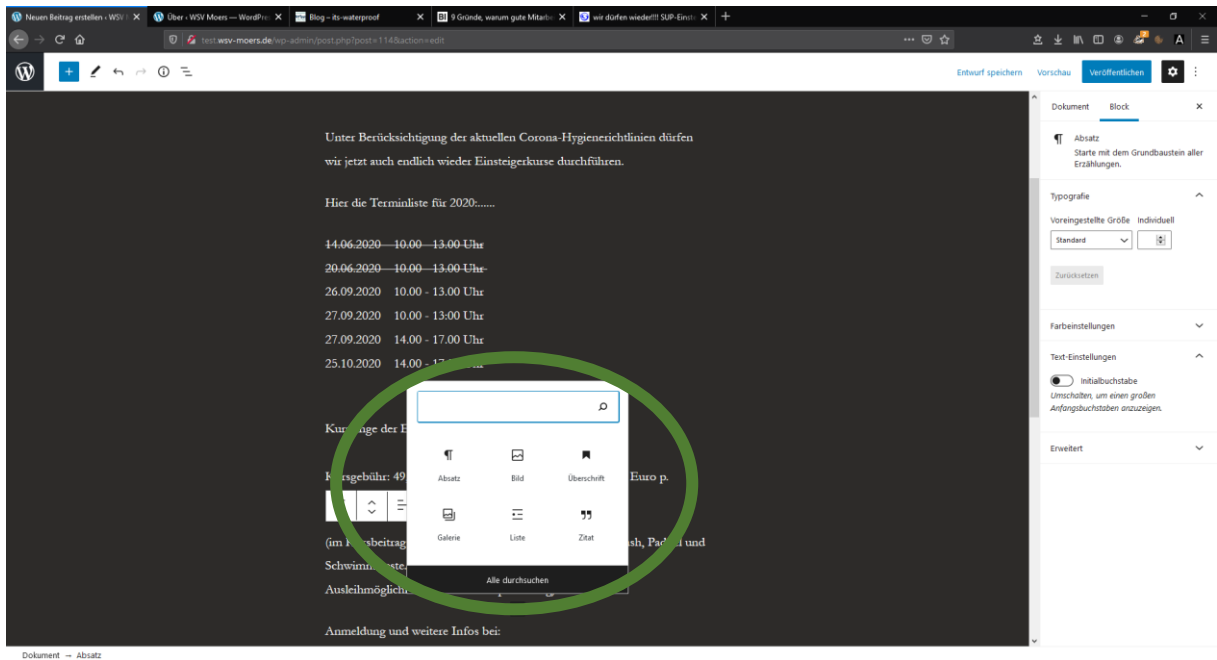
Neuen Beitrag erstellen ‹ WSV × | Über ‹ WSV Moers — WordPre × | Blog – its-waterproof × | 9 Gründe, warum gute Mitarbe × | wir dürfen wieder!!!! SUP-Einst × | +

test.wsv-moers.de/wp-admin/post.php?post=114&action=edit

Entwurf speichern | Vorschau | Veröffentlichen

Unter Berücksichtigung der aktuellen Corona-Hygienerichtlinien dürfen wir jetzt auch endlich wieder Einsteigerkurse durchführen.

Hier die Terminliste für 2020:......

~~14.06.2020 10.00 - 13.00 Uhr~~
~~20.06.2020 10.00 - 13.00 Uhr~~
26.09.2020 10.00 - 13.00 Uhr
27.09.2020 10.00 - 13.00 Uhr
27.09.2020 14.00 - 17.00 Uhr
25.10.2020 14.00 - 1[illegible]

Kur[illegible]ge der E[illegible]

K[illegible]rsgebühr: 49 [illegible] Euro p.

(im K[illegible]sbeitrag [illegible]sh, Pad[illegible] und Schwimm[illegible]ste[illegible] Ausleihmöglich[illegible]

Anmeldung und weitere Infos bei:

Absatz | Bild | Überschrift
Galerie | Liste | Zitat
Alle durchsuchen

Dokument | Block
Absatz
Starte mit dem Grundbaustein aller Erzählungen.
Typografie
Voreingestellte Größe | Individuell
Standard
Zurücksetzen
Farbeinstellungen
Text-Einstellungen
Initialbuchstabe
Umschalten, um einen großen Anfangsbuchstaben anzuzeigen.
Erweitert

Dokument → Absatz